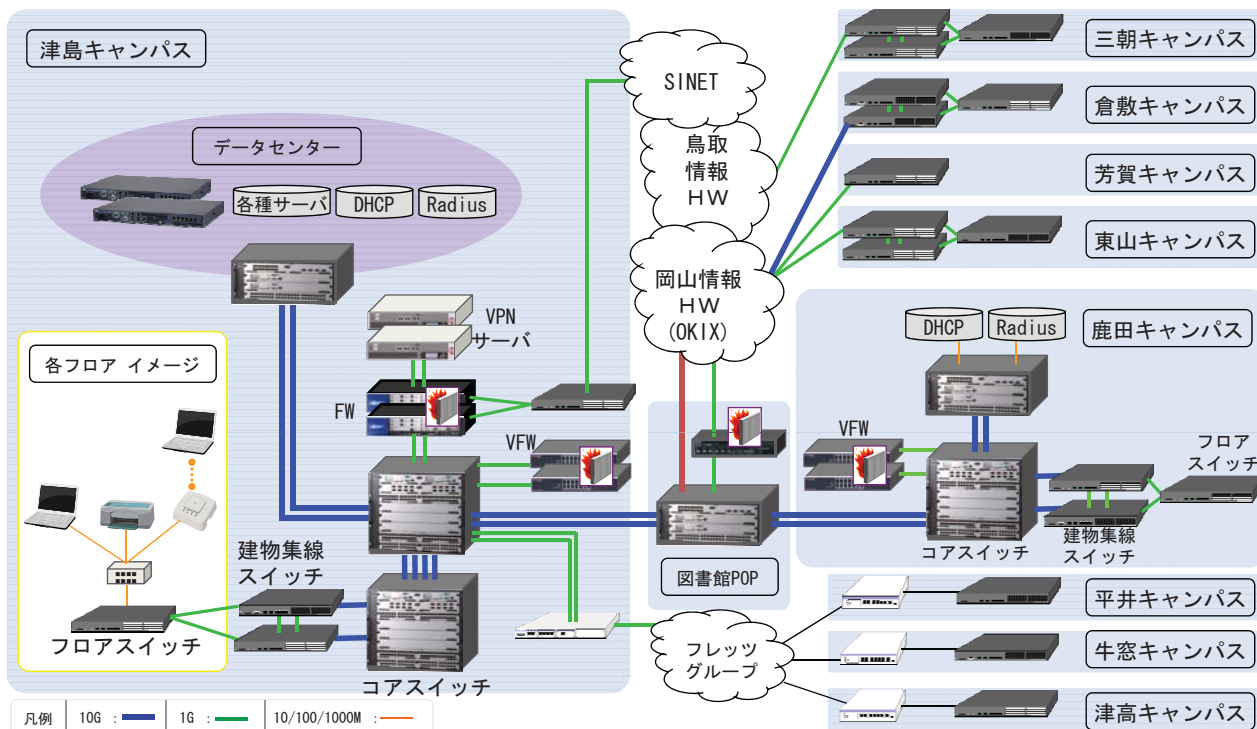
津島キャンパス

データセンター

各種サーバ

DHCP

Radius

VPN サーバ

FW

VFW

各フロア イメージ

建物集線スイッチ

フロアスイッチ

コアスイッチ

SINET

鳥取情報HW

岡山情報HW (OKIX)

図書館POP

フレッツグループ

三朝キャンパス

倉敷キャンパス

芳賀キャンパス

東山キャンパス

鹿田キャンパス

DHCP

Radius

VFW

フロアスイッチ

建物集線スイッチ

コアスイッチ

平井キャンパス

牛窓キャンパス

津高キャンパス

凡例 | 10G : | 1G : | 10/100/1000M :